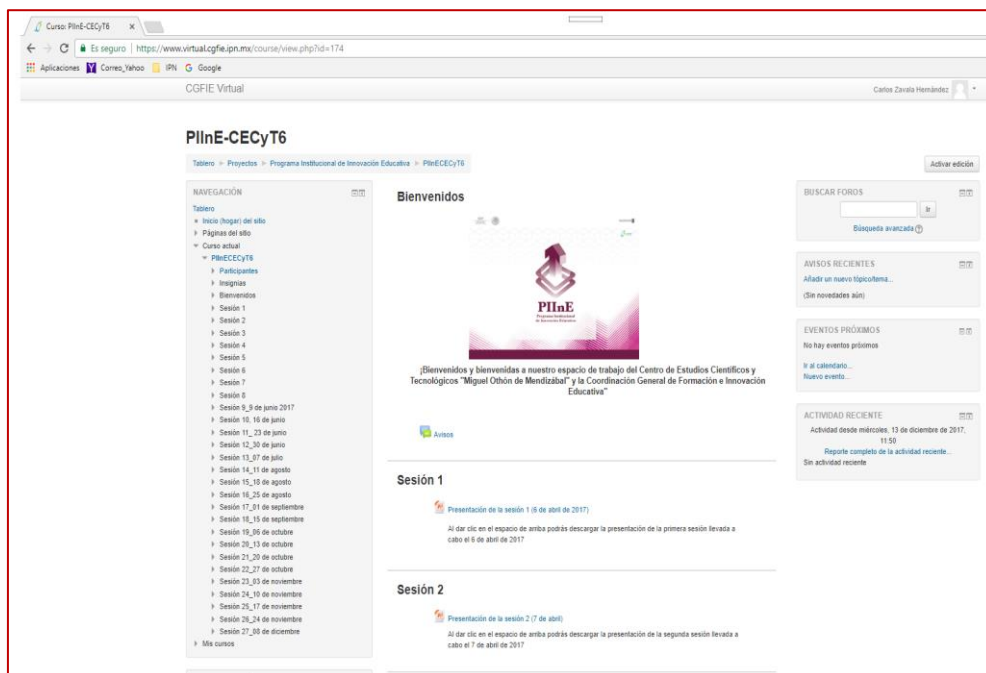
Curso: PIInE-CECyT6

Es seguro | https://www.virtual.cgfie.ipn.mx/course/view.php?id=174

Aplicaciones Correo_Yahoo IPN Google

CGFIE Virtual

Carlos Zavala Hernández

PIInE-CECyT6

Tablero ▸ Proyectos ▸ Programa Institucional de Innovación Educativa ▸ PIInECECyT6

Activar edición

NAVEGACIÓN

Tablero
Inicio (hogar) del sitio
Páginas del sitio
Curso actual
PIInECECyT6
Participantes
Insignias
Bienvenidos
Sesión 1
Sesión 2
Sesión 3
Sesión 4
Sesión 5
Sesión 6
Sesión 7
Sesión 8
Sesión 9_9 de junio 2017
Sesión 10, 16 de junio
Sesión 11_ 23 de junio
Sesión 12_30 de junio
Sesión 13_07 de julio
Sesión 14_11 de agosto
Sesión 15_18 de agosto
Sesión 16_25 de agosto
Sesión 17_01 de septiembre
Sesión 18_15 de septiembre
Sesión 19_06 de octubre
Sesión 20_13 de octubre
Sesión 21_20 de octubre
Sesión 22_27 de octubre
Sesión 23_03 de noviembre
Sesión 24_10 de noviembre
Sesión 25_17 de noviembre
Sesión 26_24 de noviembre
Sesión 27_08 de diciembre
Mis cursos

Bienvenidos

PIInE

¡Bienvenidos y bienvenidas a nuestro espacio de trabajo del Centro de Estudios Científicos y Tecnológicos "Miguel Othón de Mendizábal" y la Coordinación General de Formación e Innovación Educativa"

Avisos

Sesión 1

Presentación de la sesión 1 (6 de abril de 2017)

Al dar clic en el espacio de arriba podrás descargar la presentación de la primera sesión llevada a cabo el 6 de abril de 2017

Sesión 2

Presentación de la sesión 2 (7 de abril)

Al dar clic en el espacio de arriba podrás descargar la presentación de la segunda sesión llevada a cabo el 7 de abril de 2017

BUSCAR FOROS

Ir

Búsqueda avanzada

AVISOS RECIENTES

Añadir un nuevo tópico/tema...
(Sin novedades aún)

EVENTOS PRÓXIMOS

No hay eventos próximos
Ir al calendario...
Nuevo evento...

ACTIVIDAD RECIENTE

Actividad desde miércoles, 13 de diciembre de 2017, 11:50
Reporte completo de la actividad reciente...
Sin actividad reciente